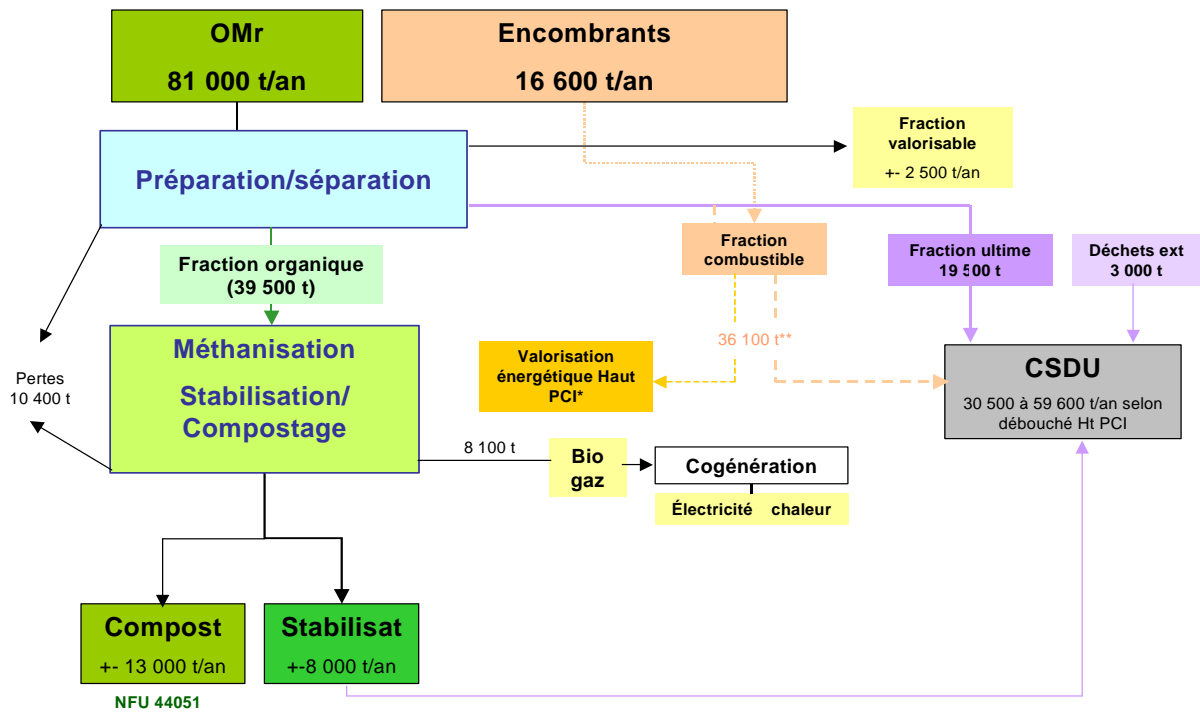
OMr
81 000 t/an

Encombrants
16 600 t/an

Préparation/séparation

Fraction valorisable
+- 2 500 t/an

Fraction combustible

Fraction ultime
19 500 t

Déchets ext
3 000 t

Fraction organique
(39 500 t)

Pertes
10 400 t

Méthanisation
Stabilisation/
Compostage

36 100 t**

Valorisation énergétique Haut PCI*

CSDU
30 500 à 59 600 t/an selon débouché Ht PCI

8 100 t

Bio gaz

Cogénération

Électricité chaleur

Compost
+- 13 000 t/an
NFU 44051

Stabilisat
+-8 000 t/an